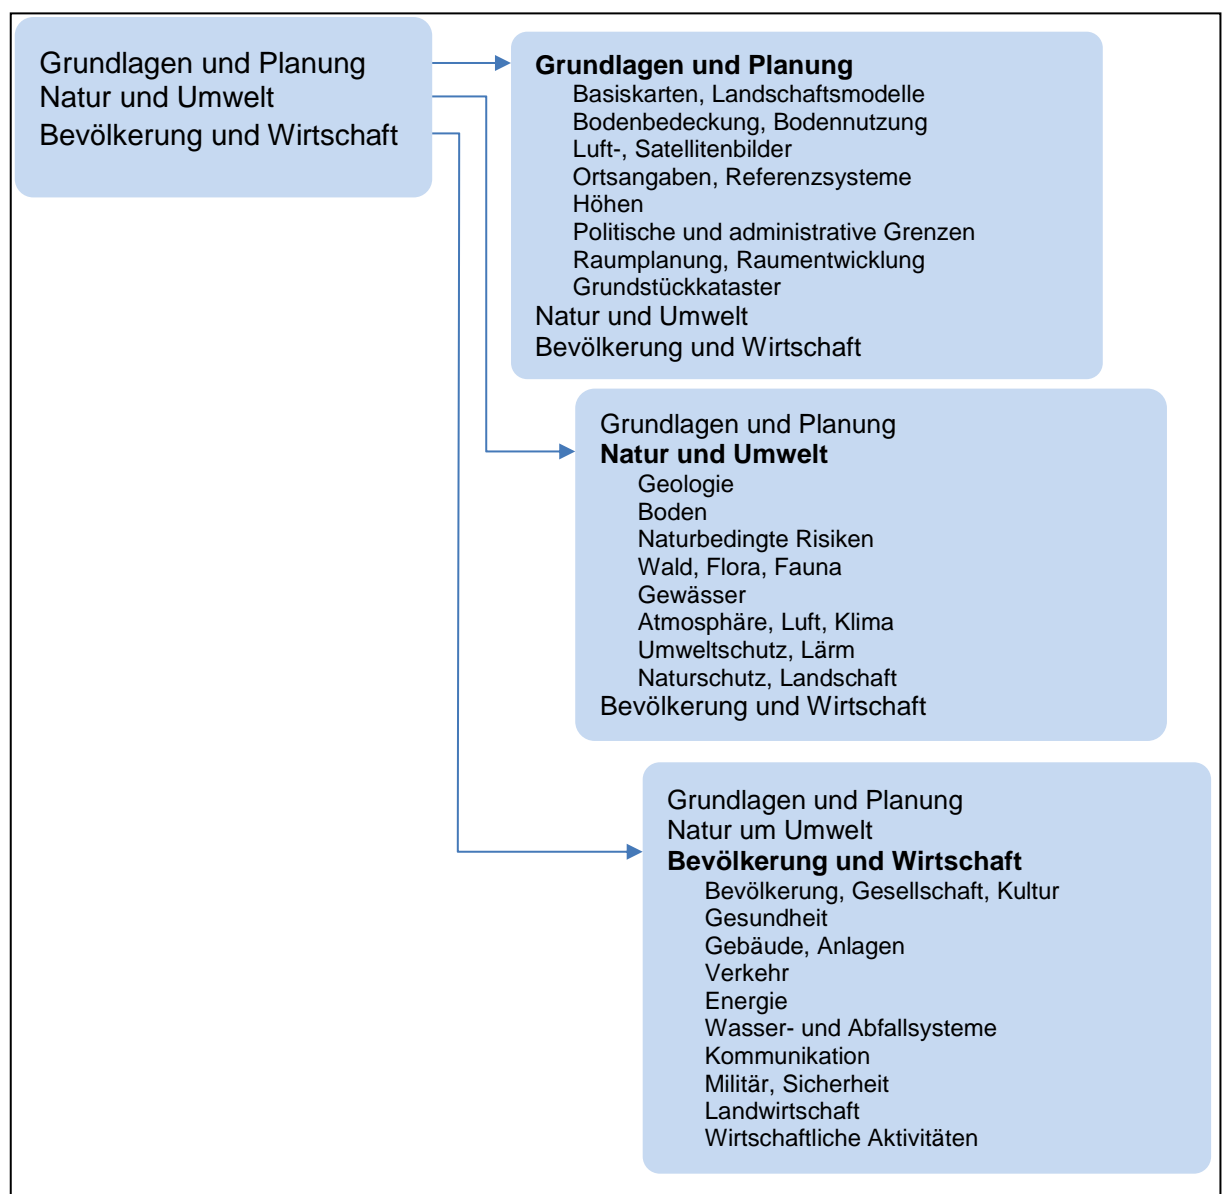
Grundlagen und Planung
Natur und Umwelt
Bevölkerung und Wirtschaft

**Grundlagen und Planung**
Basiskarten, Landschaftsmodelle
Bodenbedeckung, Bodennutzung
Luft-, Satellitenbilder
Ortsangaben, Referenzsysteme
Höhen
Politische und administrative Grenzen
Raumplanung, Raumentwicklung
Grundstückkataster
Natur und Umwelt
Bevölkerung und Wirtschaft

Grundlagen und Planung
**Natur und Umwelt**
Geologie
Boden
Naturbedingte Risiken
Wald, Flora, Fauna
Gewässer
Atmosphäre, Luft, Klima
Umweltschutz, Lärm
Naturschutz, Landschaft
Bevölkerung und Wirtschaft

Grundlagen und Planung
Natur um Umwelt
**Bevölkerung und Wirtschaft**
Bevölkerung, Gesellschaft, Kultur
Gesundheit
Gebäude, Anlagen
Verkehr
Energie
Wasser- und Abfallsysteme
Kommunikation
Militär, Sicherheit
Landwirtschaft
Wirtschaftliche Aktivitäten